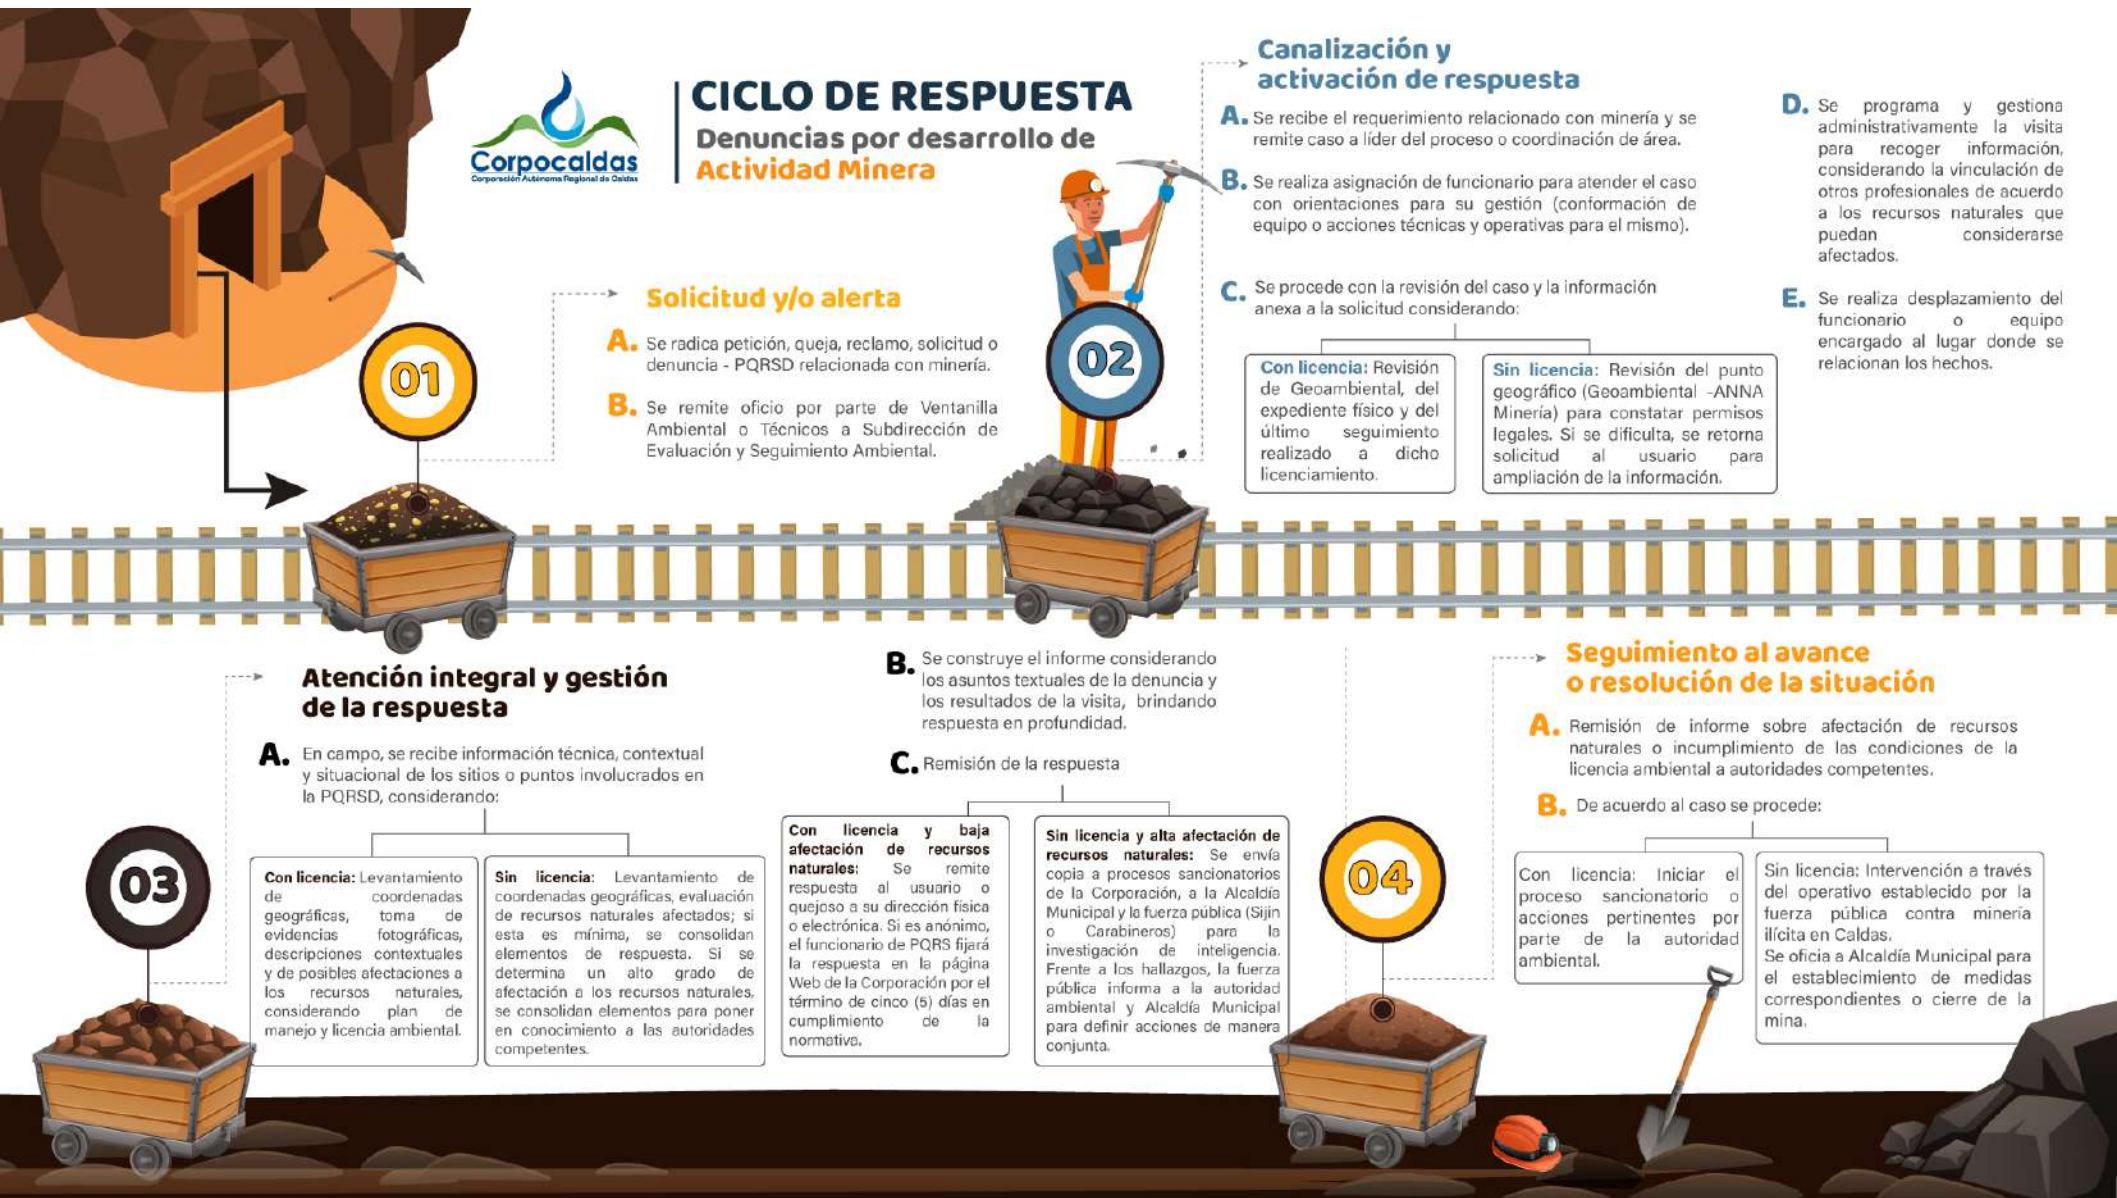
Corpocaldas
Corporación Autónoma Regional de Caldas

CICLO DE RESPUESTA
Denuncias por desarrollo de Actividad Minera

01

Solicitud y/o alerta

A. Se radica petición, queja, reclamo, solicitud o denuncia - PQRSD relacionada con minería.

B. Se remite oficio por parte de Ventanilla Ambiental o Técnicos a Subdirección de Evaluación y Seguimiento Ambiental.

02

Canalización y activación de respuesta

A. Se recibe el requerimiento relacionado con minería y se remite caso a líder del proceso o coordinación de área.

B. Se realiza asignación de funcionario para atender el caso con orientaciones para su gestión (conformación de equipo o acciones técnicas y operativas para el mismo).

C. Se procede con la revisión del caso y la información anexa a la solicitud considerando:

Con licencia: Revisión de Geoambiental, del expediente físico y del último seguimiento realizado a dicho licenciamiento.

Sin licencia: Revisión del punto geográfico (Geoambiental -ANNA Minería) para constatar permisos legales. Si se dificulta, se retorna solicitud al usuario para ampliación de la información.

D. Se programa y gestiona administrativamente la visita para recoger información, considerando la vinculación de otros profesionales de acuerdo a los recursos naturales que puedan considerarse afectados.

E. Se realiza desplazamiento del funcionario o equipo encargado al lugar donde se relacionan los hechos.

03

Atención integral y gestión de la respuesta

A. En campo, se recibe información técnica, contextual y situacional de los sitios o puntos involucrados en la PQRSD, considerando:

Con licencia: Levantamiento de coordenadas geográficas, toma de evidencias fotográficas, descripciones contextuales y de posibles afectaciones a los recursos naturales, considerando plan de manejo y licencia ambiental.

Sin licencia: Levantamiento de coordenadas geográficas, evaluación de recursos naturales afectados; si esta es mínima, se consolidan elementos de respuesta. Si se determina un alto grado de afectación a los recursos naturales, se consolidan elementos para poner en conocimiento a las autoridades competentes.

B. Se construye el informe considerando los asuntos textuales de la denuncia y los resultados de la visita, brindando respuesta en profundidad.

C. Remisión de la respuesta

Con licencia y baja afectación de recursos naturales: Se remite respuesta al usuario o quejoso a su dirección física o electrónica. Si es anónimo, el funcionario de PQRS fijará la respuesta en la página Web de la Corporación por el término de cinco (5) días en cumplimiento de la normativa.

Sin licencia y alta afectación de recursos naturales: Se envía copia a procesos sancionatorios de la Corporación, a la Alcaldía Municipal y la fuerza pública (Sijin o Carabineros) para la investigación de inteligencia. Frente a los hallazgos, la fuerza pública informa a la autoridad ambiental y Alcaldía Municipal para definir acciones de manera conjunta.

04

Seguimiento al avance o resolución de la situación

A. Remisión de informe sobre afectación de recursos naturales o incumplimiento de las condiciones de la licencia ambiental a autoridades competentes.

B. De acuerdo al caso se procede:

Con licencia: Iniciar el proceso sancionatorio o acciones pertinentes por parte de la autoridad ambiental.

Sin licencia: Intervención a través del operativo establecido por la fuerza pública contra minería ilícita en Caldas.
Se oficia a Alcaldía Municipal para el establecimiento de medidas correspondientes o cierre de la mina.